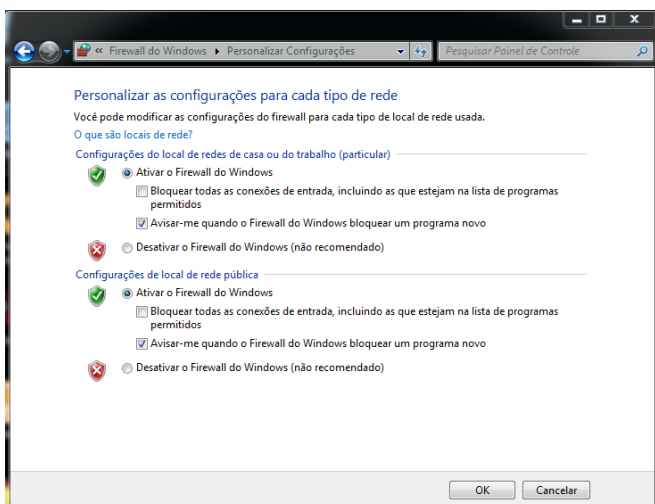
« Firewall do Windows ▸ Personalizar Configurações

Pesquisar Painel de Controle

Personalizar as configurações para cada tipo de rede

Você pode modificar as configurações do firewall para cada tipo de local de rede usada.

O que são locais de rede?

Configurações do local de redes de casa ou do trabalho (particular)

Ativar o Firewall do Windows

Bloquear todas as conexões de entrada, incluindo as que estejam na lista de programas permitidos

Avisar-me quando o Firewall do Windows bloquear um programa novo

Desativar o Firewall do Windows (não recomendado)

Configurações de local de rede pública

Ativar o Firewall do Windows

Bloquear todas as conexões de entrada, incluindo as que estejam na lista de programas permitidos

Avisar-me quando o Firewall do Windows bloquear um programa novo

Desativar o Firewall do Windows (não recomendado)

OK Cancelar